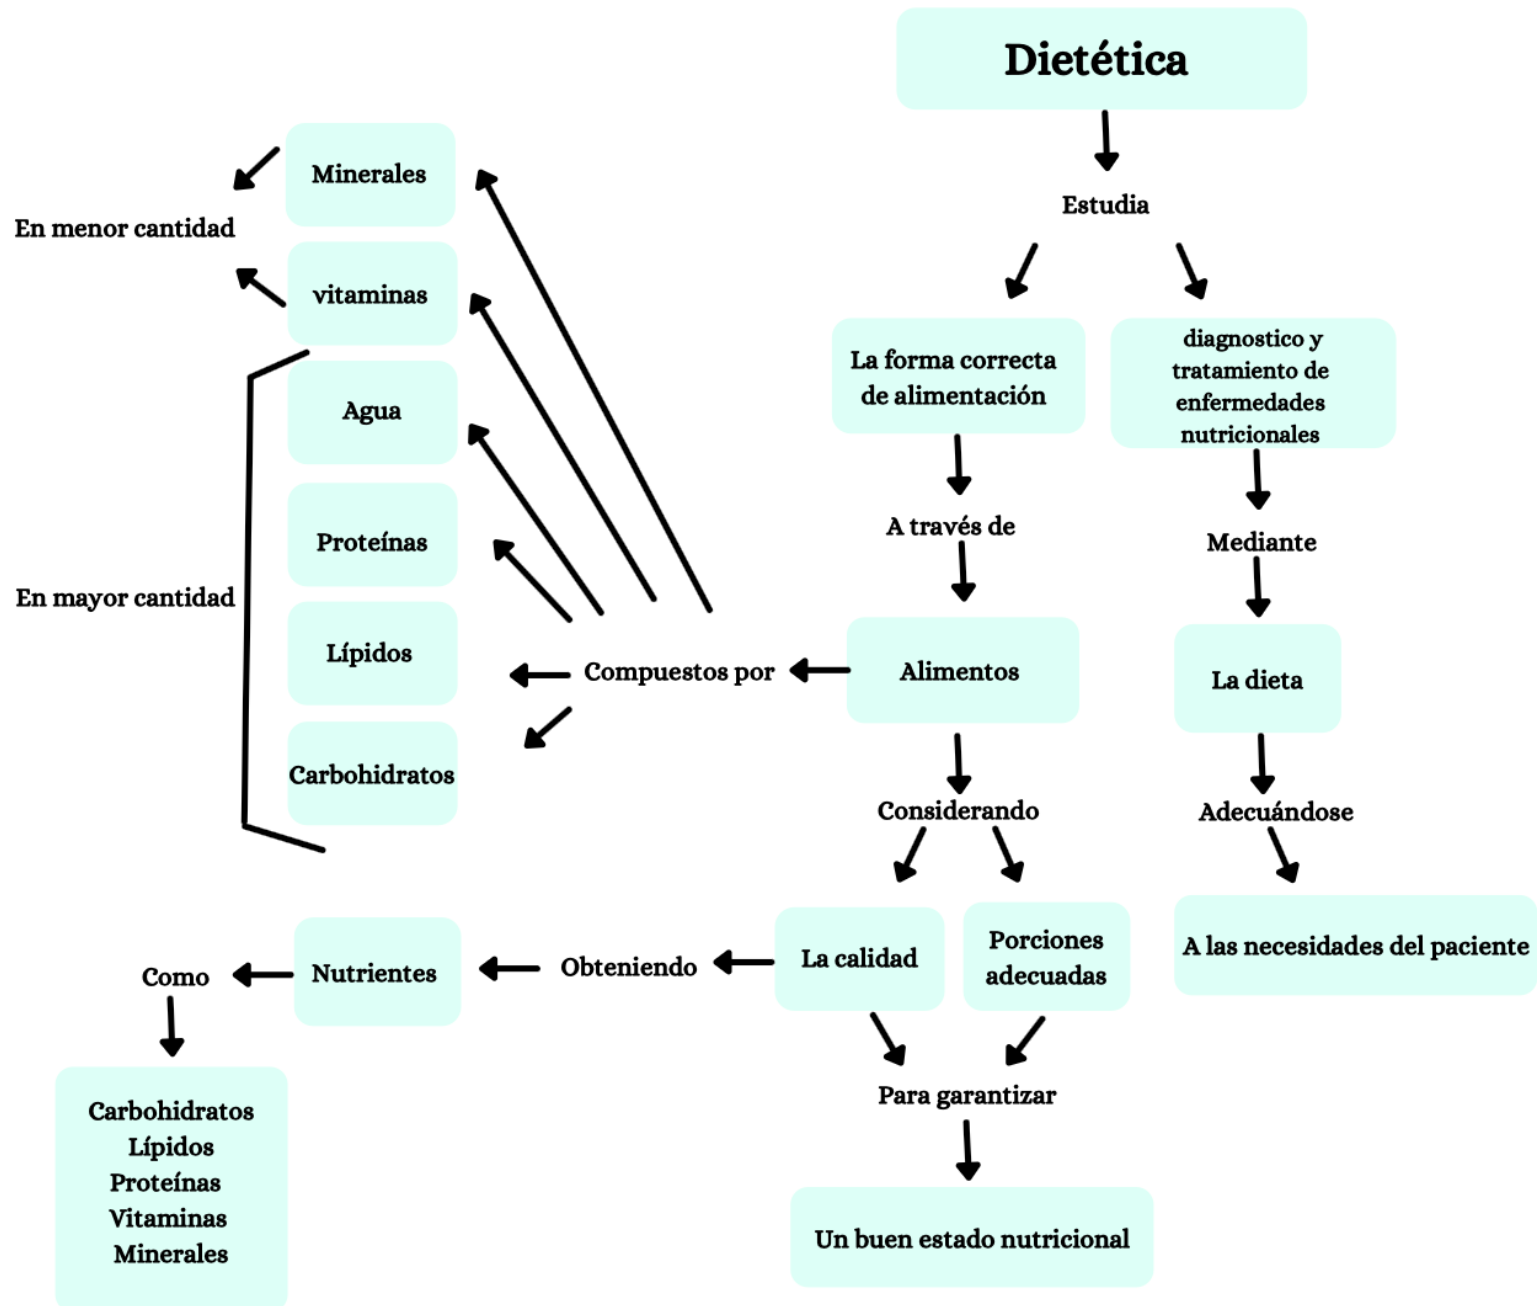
Dietética

Estudia

La forma correcta de alimentación

diagnostico y tratamiento de enfermedades nutricionales

A través de

Mediante

Alimentos

La dieta

Compuestos por

Minerales

vitaminas

En menor cantidad

Agua

Proteínas

Lípidos

Carbohidratos

En mayor cantidad

Considerando

Adecuándose

La calidad

Porciones adecuadas

A las necesidades del paciente

Obteniendo

Nutrientes

Como

Carbohidratos
Lípidos
Proteínas
Vitaminas
Minerales

Para garantizar

Un buen estado nutricional